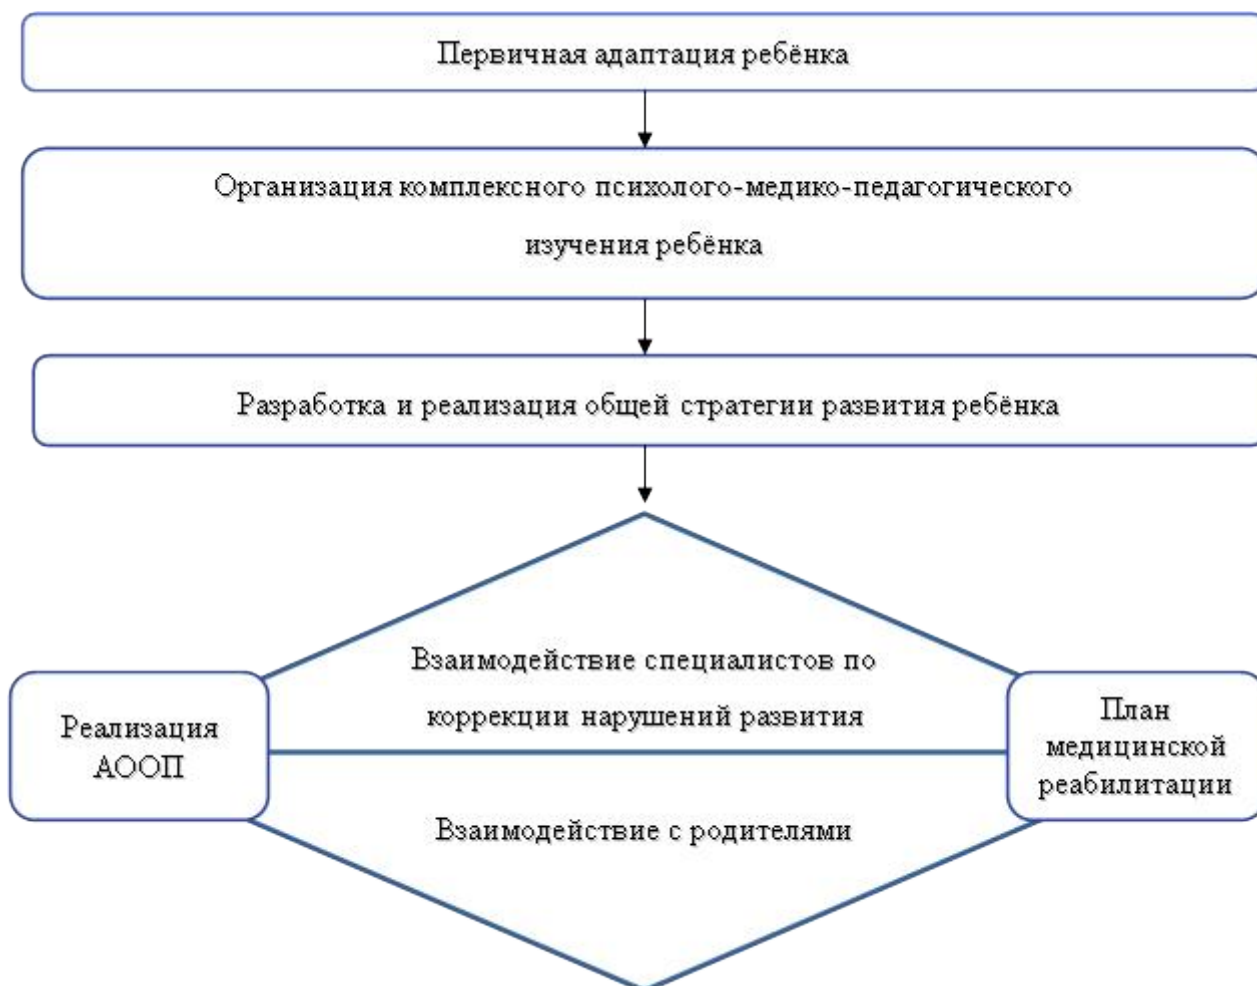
Первичная адаптация ребёнка

Организация комплексного психолого-медико-педагогического изучения ребёнка

Разработка и реализация общей стратегии развития ребёнка

Реализация АООП

Взаимодействие специалистов по коррекции нарушений развития

План медицинской реабилитации

Взаимодействие с родителями